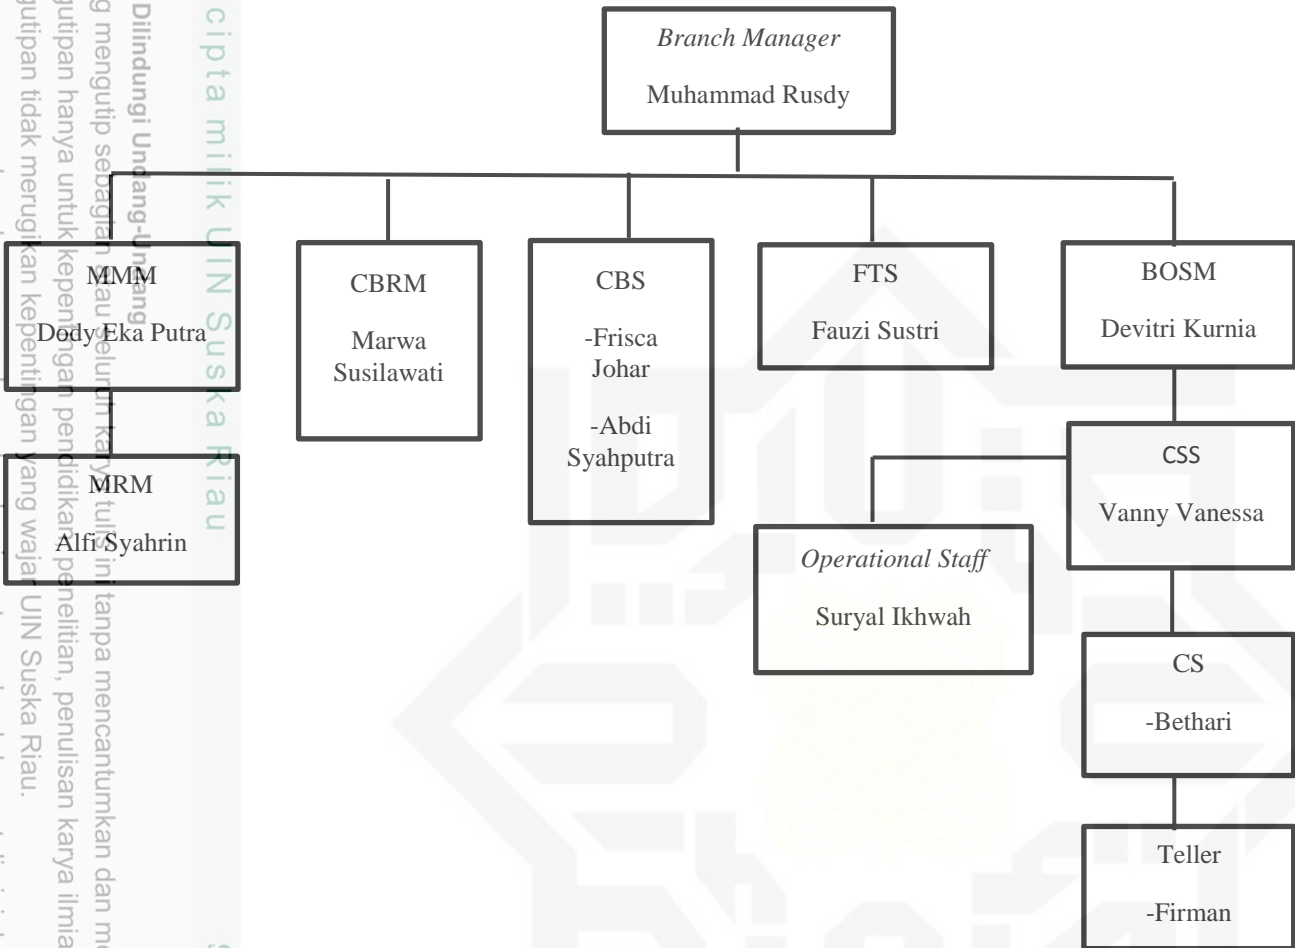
Branch Manager

Muhammad Rusdy

MMM

Dody Eka Putra

MRM

Alfi Syahrin

CBRM

Marwa Susilawati

CBS

-Frisca Johar

-Abdi Syahputra

FTS

Fauzi Sustri

BOSM

Devitri Kurnia

CSS

Vanny Vanessa

Operational Staff

Suryal Ikhwah

CS

-Bethari

Teller

-Firman

cipta milik UIN Suska Riau

Dilindungi Undang-Undang

g mengutip sebagian atau seluruh karya tulis ini tanpa mencantumkan dan m

gutipan hanya untuk kepentingan pendidikan, penelitian, penulisan karya ilmia

gutipan tidak merugikan kepentingan yang wajar UIN Suska Riau.